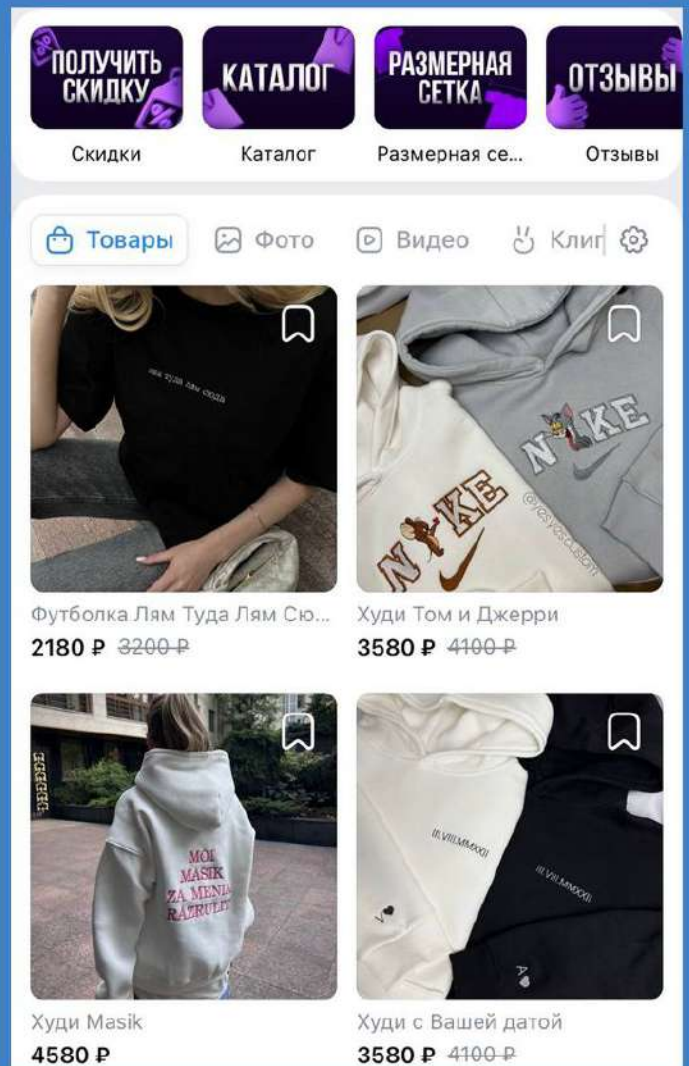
ПОЛУЧИТЬ СКИДКУ
Скидки

КАТАЛОГ
Каталог

РАЗМЕРНАЯ СЕТКА
Размерная се...

ОТЗЫВЫ
Отзывы

Товары Фото Видео Клип

лям туда лям сюда

Футболка Лям Туда Лям Сю...
2180 ₽ 3200 ₽

NIKE NIKE

Худи Том и Джерри
3580 ₽ 4100 ₽

MOI MASIK ZA MENIA RAZRULIT

Худи Masik
4580 ₽

III.VIII.MMXXII III.VIII.MMXXII

Худи с Вашей датой
3580 ₽ 4100 ₽